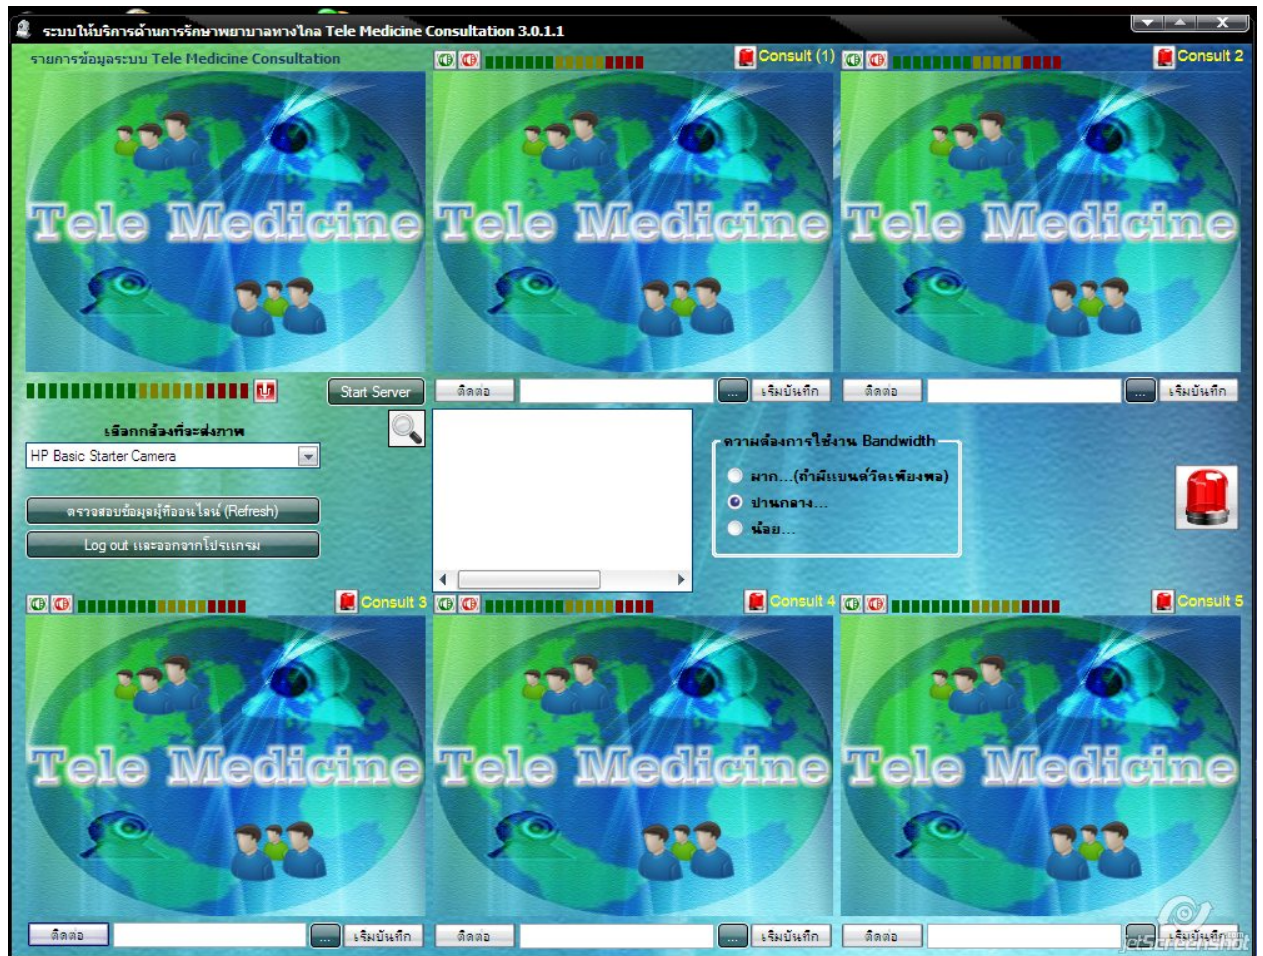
ระบบให้บริการด้านการรักษาพยาบาลทางไกล Tele Medicine Consultation 3.0.1.1

รายการข้อมูลระบบ Tele Medicine Consultation

Tele Medicine

Consult (1)

Tele Medicine

Consult 2

Tele Medicine

Start Server

ติดต่อ

...

เริ่มบันทึก

ติดต่อ

...

เริ่มบันทึก

เลือกกล้องที่จะส่งภาพ

HP Basic Starter Camera

ตรวจสอบข้อมูลผู้ที่ออนไลน์ (Refresh)

Log out และออกจากโปรแกรม

ความต้องการใช้งาน Bandwidth

มาก...(ถ้ามีแบนด์วิดเพียงพอ)

ปานกลาง...

น้อย...

Consult 3

Tele Medicine

Consult 4

Tele Medicine

Consult 5

Tele Medicine

ติดต่อ

...

เริ่มบันทึก

ติดต่อ

...

เริ่มบันทึก

ติดต่อ

...

เริ่มบันทึก

JetScreenshot